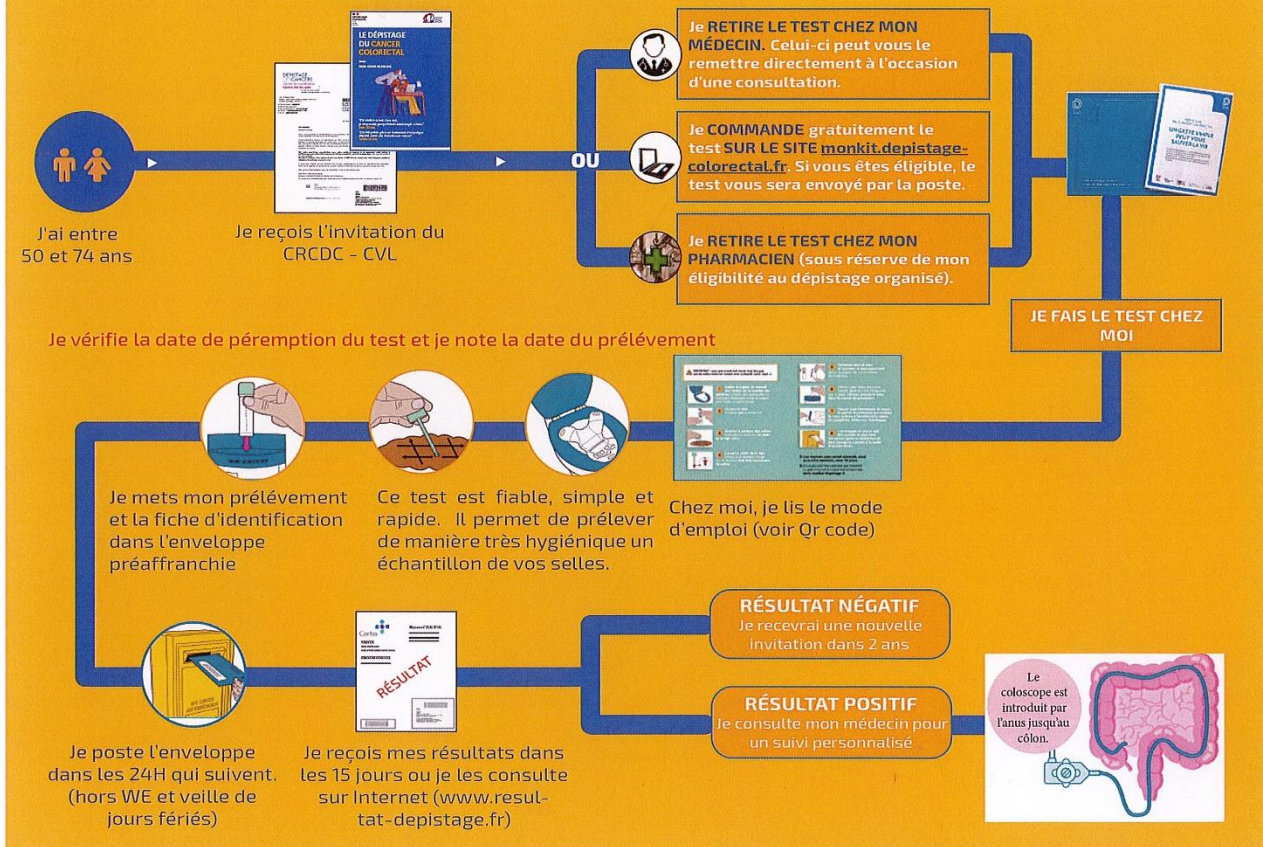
J'ai entre 50 et 74 ans

DÉPISTAGE DES CANCERS

LE DÉPISTAGE DU CANCER COLORECTAL

Je reçois l'invitation du CRCDC - CVL

OU

Je RETIRE LE TEST CHEZ MON MÉDECIN. Celui-ci peut vous le remettre directement à l'occasion d'une consultation.

Je COMMANDE gratuitement le test SUR LE SITE monkit.depistage-colorectal.fr. Si vous êtes éligible, le test vous sera envoyé par la poste.

Je RETIRE LE TEST CHEZ MON PHARMACIEN (sous réserve de mon éligibilité au dépistage organisé).

UN GESTE SIMPLE PEUT VOUS SAUVER LA VIE

JE FAIS LE TEST CHEZ MOI

Je vérifie la date de péremption du test et je note la date du prélèvement

Je mets mon prélévement et la fiche d'identification dans l'enveloppe préaffranchie

Ce test est fiable, simple et rapide. Il permet de prélever de manière très hygiénique un échantillon de vos selles.

Chez moi, je lis le mode d'emploi (voir Qr code)

Cerba

RÉSULTAT

RÉSULTAT NÉGATIF
Je recevrai une nouvelle invitation dans 2 ans

RÉSULTAT POSITIF
Je consulte mon médecin pour un suivi personnalisé

Le coloscope est introduit par l'anus jusqu'au côlon.

Je poste l'enveloppe dans les 24H qui suivent. (hors WE et veille de jours fériés)

Je reçois mes résultats dans les 15 jours ou je les consulte sur Internet (www.resultat-depistage.fr)